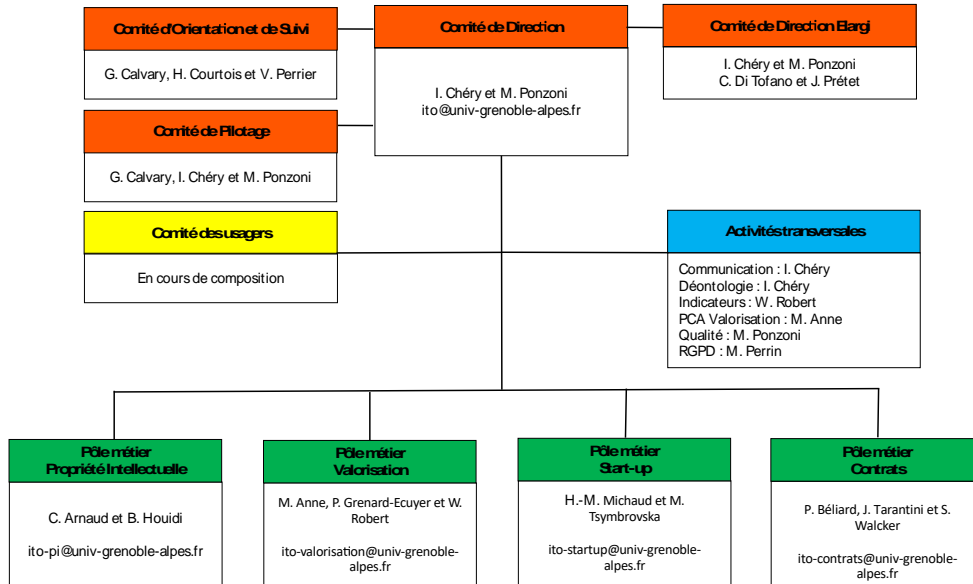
Comité d'Orientation et de Suivi

G. Calvary, H. Courtois et V. Perrier

Comité de Direction

I. Chéry et M. Ponzoni
ito@univ-grenoble-alpes.fr

Comité de Direction Elargi

I. Chéry et M. Ponzoni
C. Di Tofano et J. Prétet

Comité de Pilotage

G. Calvary, I. Chéry et M. Ponzoni

Comité des usagers

En cours de composition

Activités transversales

Communication : I. Chéry
Déontologie : I. Chéry
Indicateurs : W. Robert
PCA Valorisation : M. Anne
Qualité : M. Ponzoni
RGPD : M. Perrin

Pôle métier
Propriété Intellectuelle

C. Arnaud et B. Houidi

ito-pi@univ-grenoble-alpes.fr

Pôle métier
Valorisation

M. Anne, P. Grenard-Ecuyer et W. Robert

ito-valorisation@univ-grenoble-alpes.fr

Pôle métier
Start-up

H.-M. Michaud et M. Tsymbrovska

ito-startup@univ-grenoble-alpes.fr

Pôle métier
Contrats

P. Béliard, J. Tarantini et S. Walcker

ito-contrats@univ-grenoble-alpes.fr